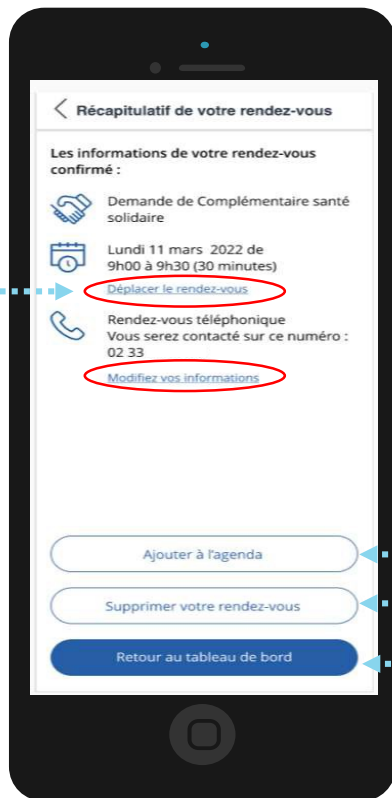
Récapitulatif de votre rendez-vous

Les informations de votre rendez-vous confirmé :

Demande de Complémentaire santé solidaire

Lundi 11 mars 2022 de 9h00 à 9h30 (30 minutes)

Déplacer le rendez-vous

Rendez-vous téléphonique
Vous serez contacté sur ce numéro : 02 33

Modifiez vos informations

Ajouter à l'agenda

Supprimer votre rendez-vous

Retour au tableau de bord